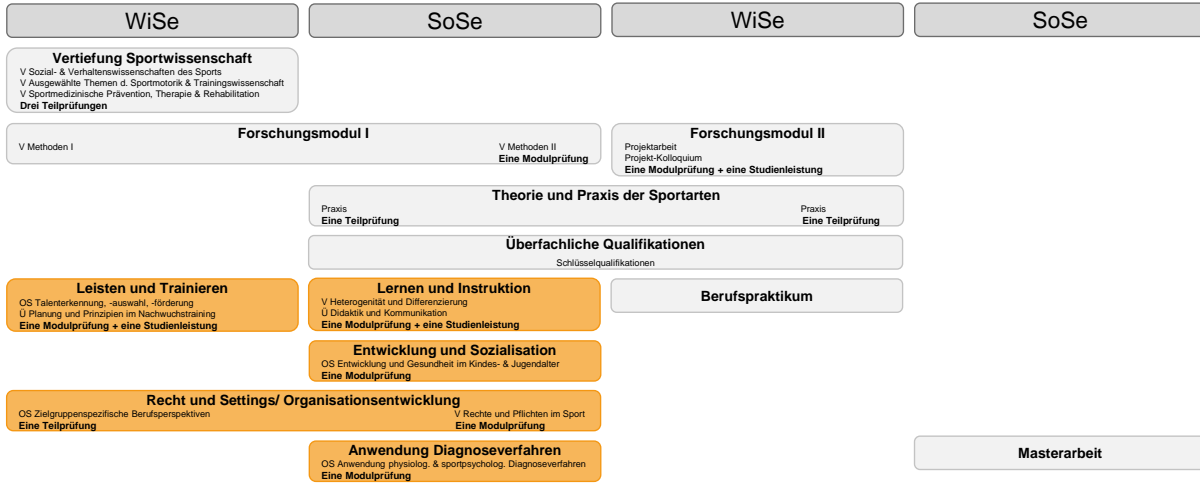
WiSe

SoSe

WiSe

SoSe

**Vertiefung Sportwissenschaft**
V Sozial- & Verhaltenswissenschaften des Sports
V Ausgewählte Themen d. Sportmotorik & Trainingswissenschaft
V Sportmedizinische Prävention, Therapie & Rehabilitation
**Drei Teilprüfungen**

**Forschungsmodul I**
V Methoden I
V Methoden II
**Eine Modulprüfung**

**Forschungsmodul II**
Projektarbeit
Projekt-Kolloquium
**Eine Modulprüfung + eine Studienleistung**

**Theorie und Praxis der Sportarten**
Praxis
**Eine Teilprüfung**
Praxis
**Eine Teilprüfung**

**Überfachliche Qualifikationen**
Schlüsselqualifikationen

**Leisten und Trainieren**
OS Talenterkennung, -auswahl, -förderung
Ü Planung und Prinzipien im Nachwuchstraining
**Eine Modulprüfung + eine Studienleistung**

**Lernen und Instruktion**
V Heterogenität und Differenzierung
Ü Didaktik und Kommunikation
**Eine Modulprüfung + eine Studienleistung**

**Berufspraktikum**

**Entwicklung und Sozialisation**
OS Entwicklung und Gesundheit im Kindes- & Jugendalter
**Eine Modulprüfung**

**Recht und Settings/ Organisationsentwicklung**
OS Zielgruppenspezifische Berufsperspektiven
**Eine Teilprüfung**
V Rechte und Pflichten im Sport
**Eine Modulprüfung**

**Anwendung Diagnoseverfahren**
OS Anwendung physiolog. & sportpsycholog. Diagnoseverfahren
**Eine Modulprüfung**

**Masterarbeit**